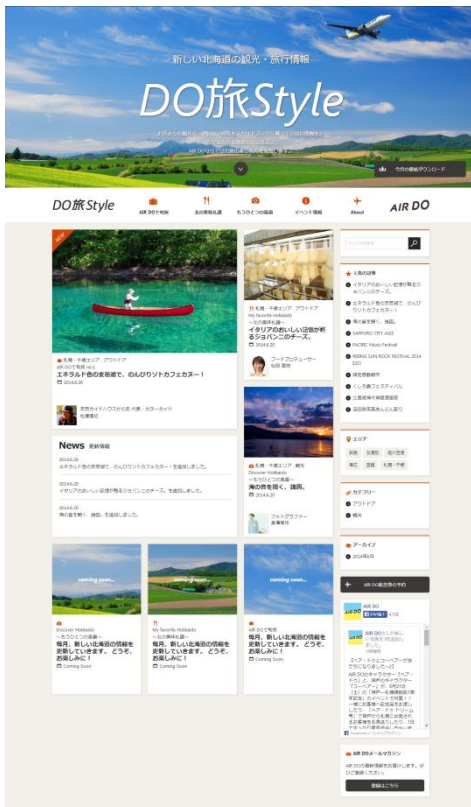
新しい北海道の観光・旅行情報

DO旅Style

AIR DOの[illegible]

今月の壁紙ダウンロード

DO旅Style

AIR DOで旅旅

北の美味礼讃

もうひとつの風景

イベント情報

About

AIR DO

札幌・千歳エリア アウトドア
AIR DOで旅旅 no.1
エメラルド色の支笏湖で、のんびりソトカフェカヌー！
2014.6.20

自然ガイド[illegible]

News 更新情報

2014.6.20
エメラルド色の支笏湖で、のんびりソトカフェカヌーを追加しました。

2014.6.20
イタリアのおいしい記憶が蘇るジョバンニのチーズ。を追加しました。

2014.6.20
海の音を聞く、施園。を追加しました。

札幌・千歳エリア アウトドア
My favorite Hokkaido
〜北の美味礼讃〜
イタリアのおいしい記憶が蘇るジョバンニのチーズ。
2014.6.20

フードプロデューサー
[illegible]

札幌・千歳エリア 網走
Discover Hokkaido
〜もうひとつの風景〜
海の音を聞く、施園。
2014.6.20

フォトグラファー
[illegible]

coming soon...

Discover Hokkaido
〜もうひとつの風景〜
毎月、新しい北海道の情報を更新していきます。どうぞ、お楽しみに！
Coming Soon

coming soon...

My favorite Hokkaido
〜北の美味礼讃〜
毎月、新しい北海道の情報を更新していきます。どうぞ、お楽しみに！
Coming Soon

coming soon...

AIR DOで旅旅
毎月、新しい北海道の情報を更新していきます。どうぞ、お楽しみに！
Coming Soon

人気の記事
イタリアのおいしい記憶が蘇るジョバンニのチーズ。
エメラルド色の支笏湖で、のんびりソトカフェカヌー！
海の音を聞く、施園。
SAPPORO CITY JAZZ
PACIFIC Music Festival
RISING SUN ROCK FESTIVAL 2014 EZO
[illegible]
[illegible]
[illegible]
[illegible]

エリア
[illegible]

カテゴリー
アウトドア
網走

アーカイブ
2014年6月

AIR DO航空券の予約

AIR DO

AIR DOメールマガジン
AIR DOの最新情報をお届けします。ぜひご登録ください。
登録はこちら